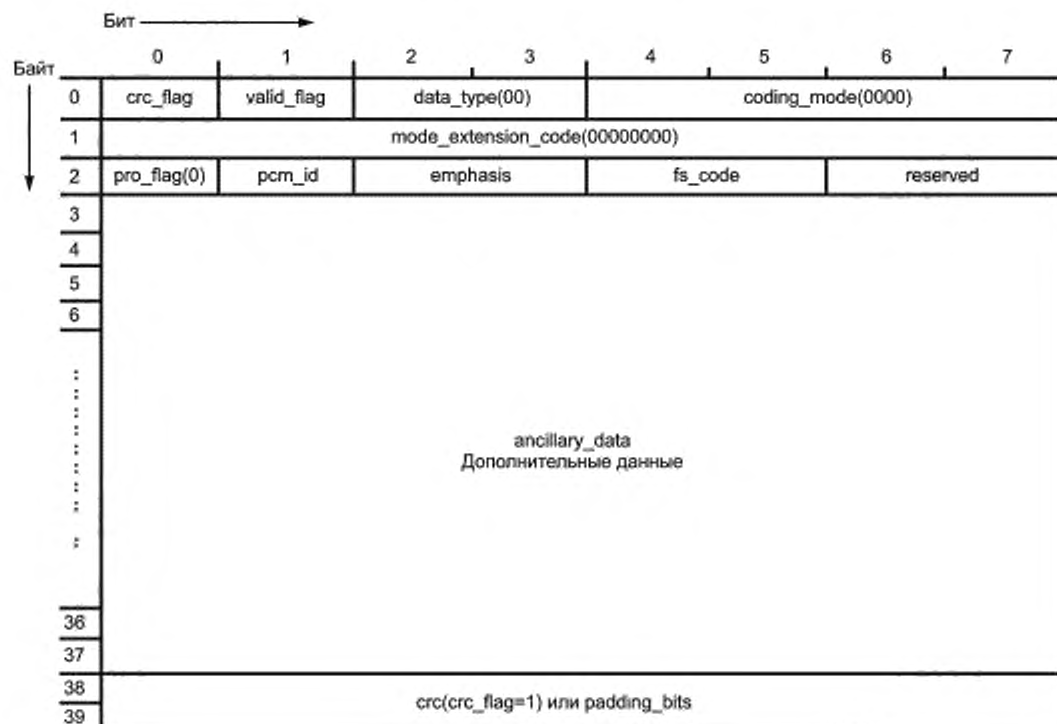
Бит

Байт

| | 0 | 1 | 2 | 3 | 4 | 5 | 6 | 7 |
|---|---|---|---|---|---|---|---|---|
| 0 | crc_flag | valid_flag | data_type(00) | | coding_mode(0000) | | | |
| 1 | mode_extension_code(00000000) | | | | | | | |
| 2 | pro_flag(0) | pcm_id | emphasis | | fs_code | | reserved | |
| 3 | ancillary_data Дополнительные данные | | | | | | | |
| 4 | | | | | | | | |
| 5 | | | | | | | | |
| 6 | | | | | | | | |
| : | | | | | | | | |
| 36 | | | | | | | | |
| 37 | | | | | | | | |
| 38 | crc(crc_flag=1) или padding_bits | | | | | | | |
| 39 | | | | | | | | |